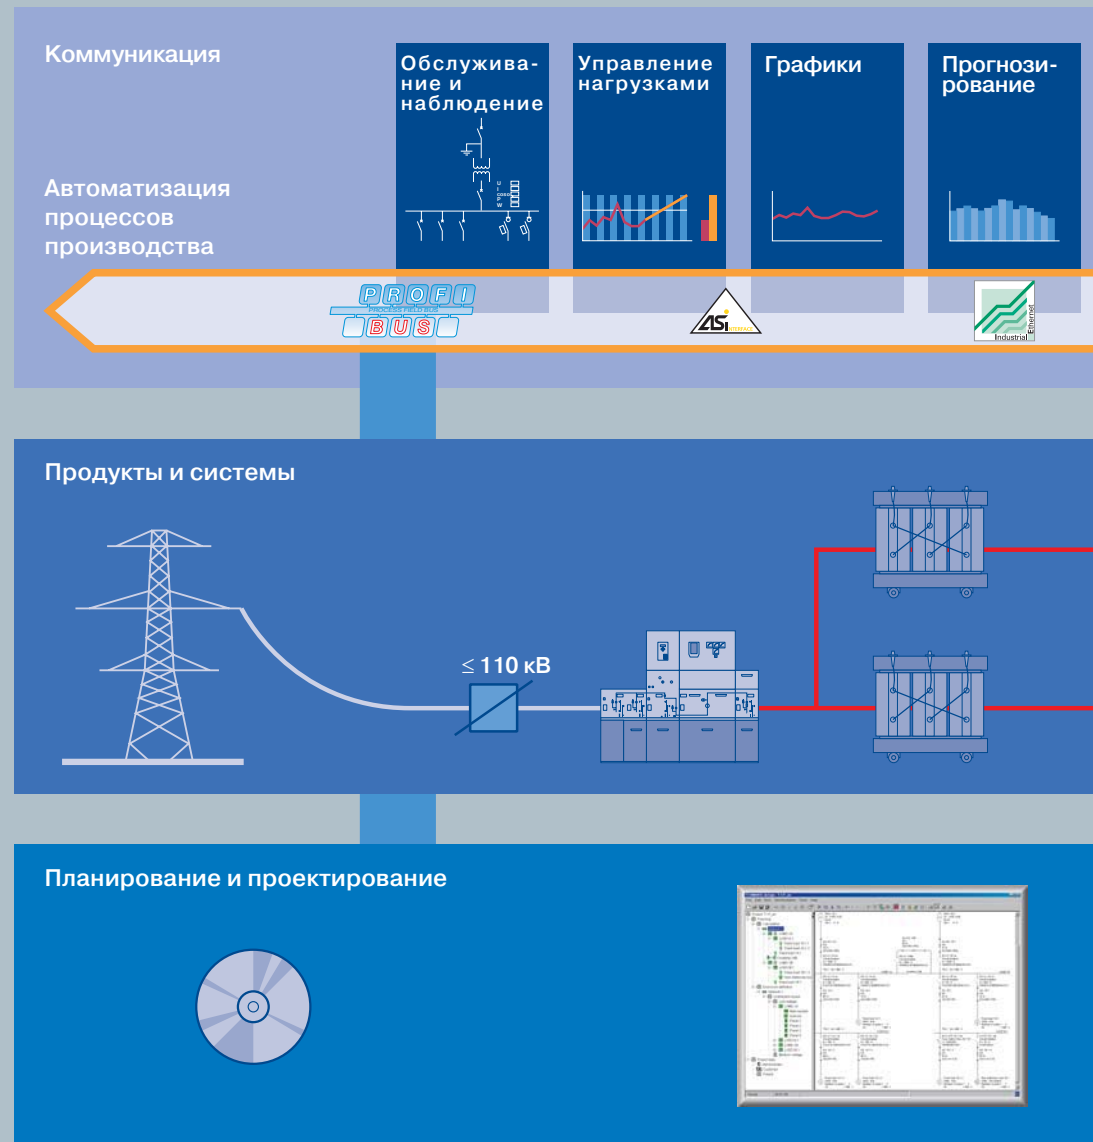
Коммуникация

Обслуживание и наблюдение

Управление нагрузками

Графики

Прогнозирование

Автоматизация процессов производства

PROFI PROCESS FIELD BUS BUS

ASi

Industrial Ethernet

Продукты и системы

$\leq$ 110 кВ

Планирование и проектирование